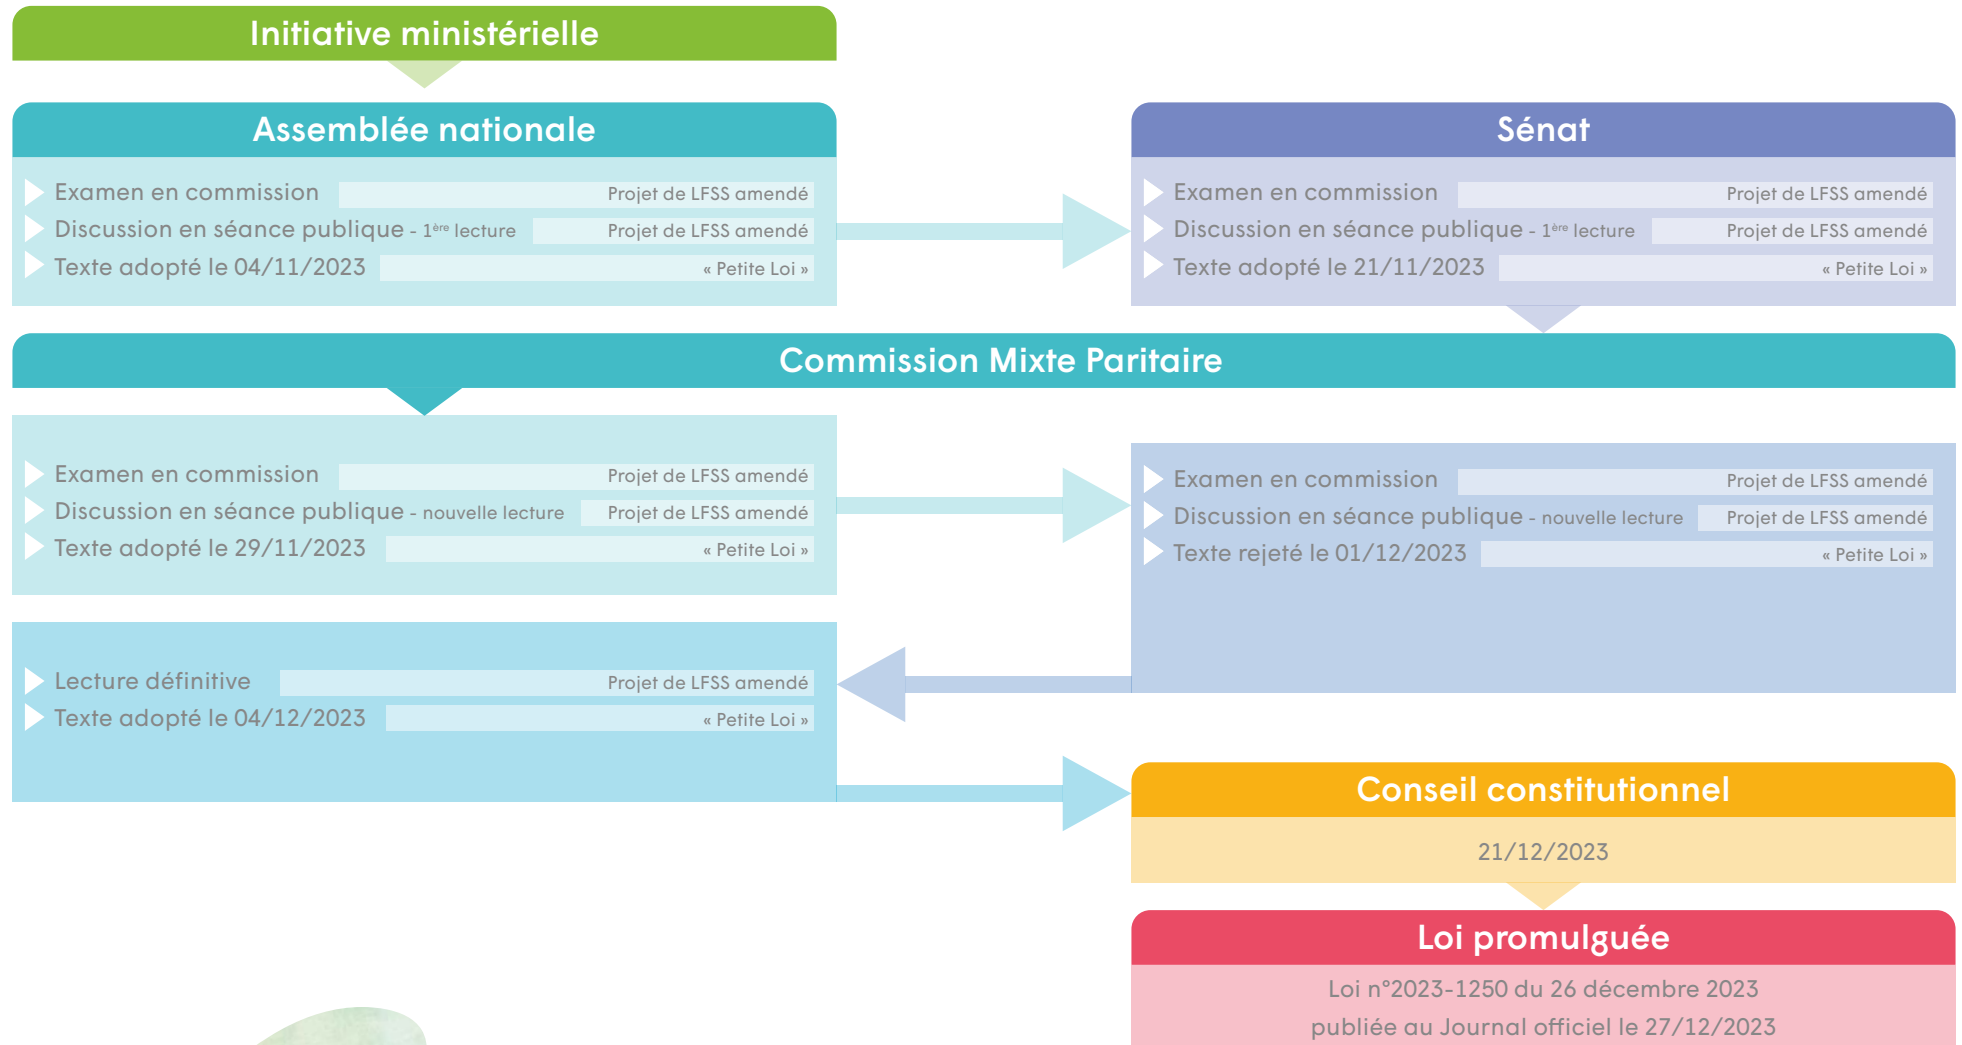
Initiative ministérielle

Assemblée nationale

Examen en commission — Projet de LFSS amendé
Discussion en séance publique - 1$^{ère}$ lecture — Projet de LFSS amendé
Texte adopté le 04/11/2023 — « Petite Loi »

Sénat

Examen en commission — Projet de LFSS amendé
Discussion en séance publique - 1$^{ère}$ lecture — Projet de LFSS amendé
Texte adopté le 21/11/2023 — « Petite Loi »

Commission Mixte Paritaire

Examen en commission — Projet de LFSS amendé
Discussion en séance publique - nouvelle lecture — Projet de LFSS amendé
Texte adopté le 29/11/2023 — « Petite Loi »

Examen en commission — Projet de LFSS amendé
Discussion en séance publique - nouvelle lecture — Projet de LFSS amendé
Texte rejeté le 01/12/2023 — « Petite Loi »

Lecture définitive — Projet de LFSS amendé
Texte adopté le 04/12/2023 — « Petite Loi »

Conseil constitutionnel

21/12/2023

Loi promulguée

Loi n°2023-1250 du 26 décembre 2023
publiée au Journal officiel le 27/12/2023